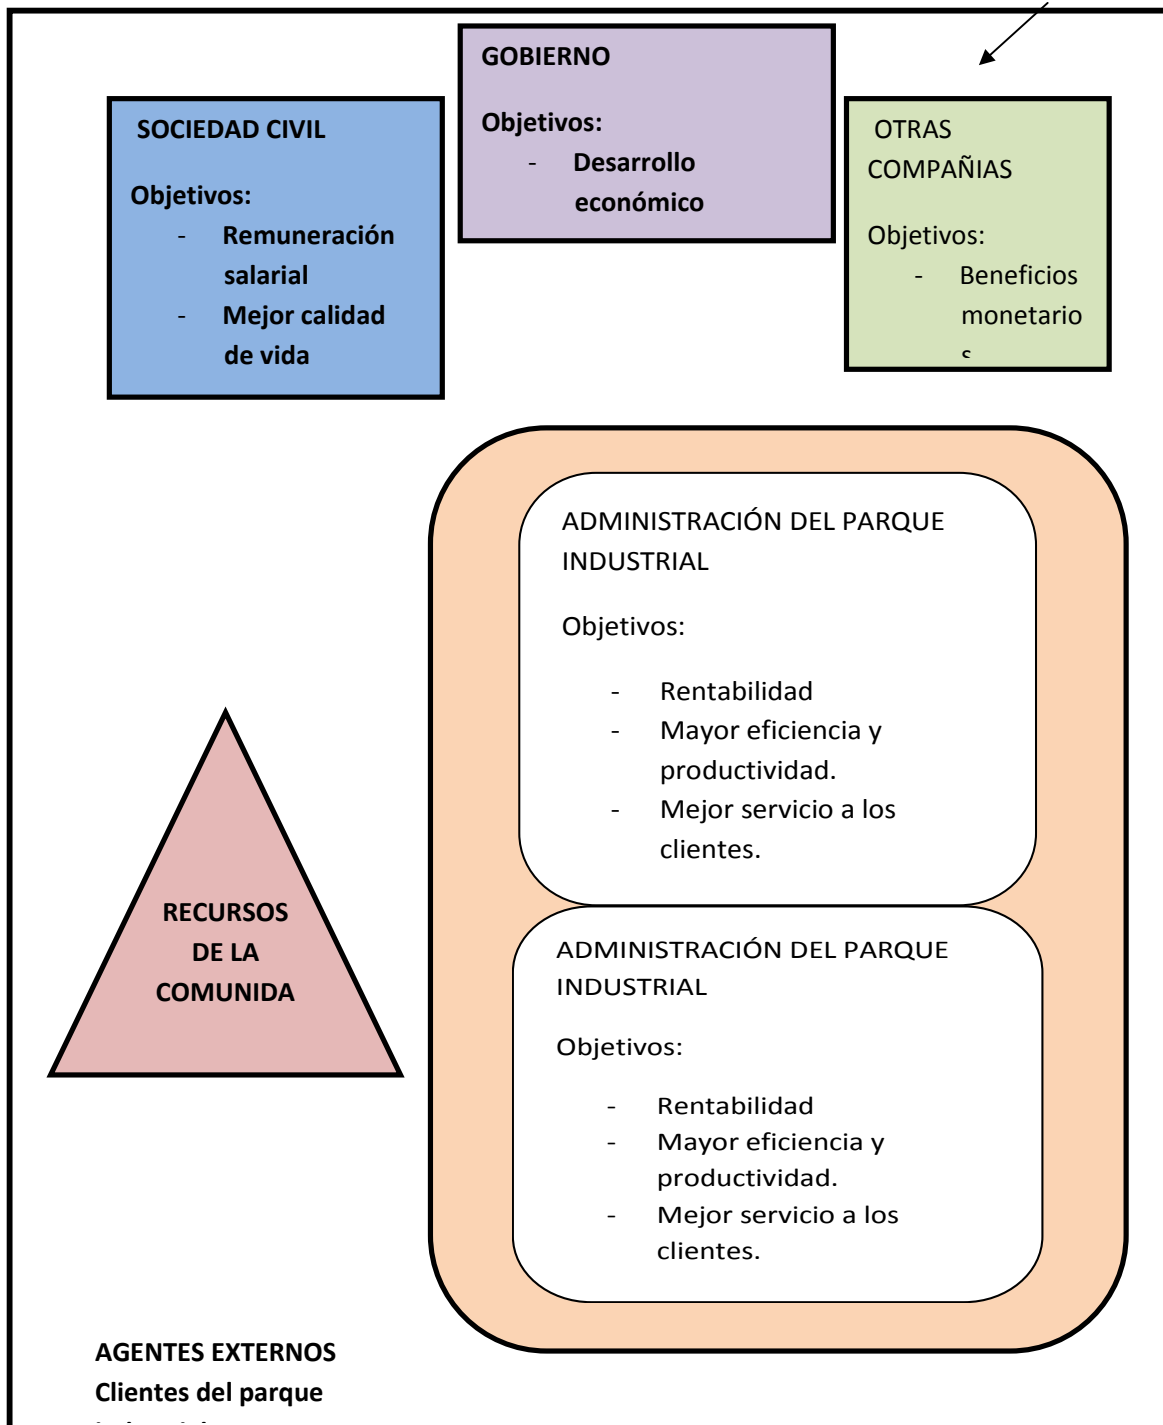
GOBIERNO

Objetivos:

- Desarrollo económico

SOCIEDAD CIVIL

Objetivos:

- Remuneración salarial
- Mejor calidad de vida

OTRAS COMPAÑIAS

Objetivos:

- Beneficios monetario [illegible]

ADMINISTRACIÓN DEL PARQUE INDUSTRIAL

Objetivos:

- Rentabilidad
- Mayor eficiencia y productividad.
- Mejor servicio a los clientes.

RECURSOS DE LA COMUNIDA

ADMINISTRACIÓN DEL PARQUE INDUSTRIAL

Objetivos:

- Rentabilidad
- Mayor eficiencia y productividad.
- Mejor servicio a los clientes.

AGENTES EXTERNOS
Clientes del parque
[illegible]